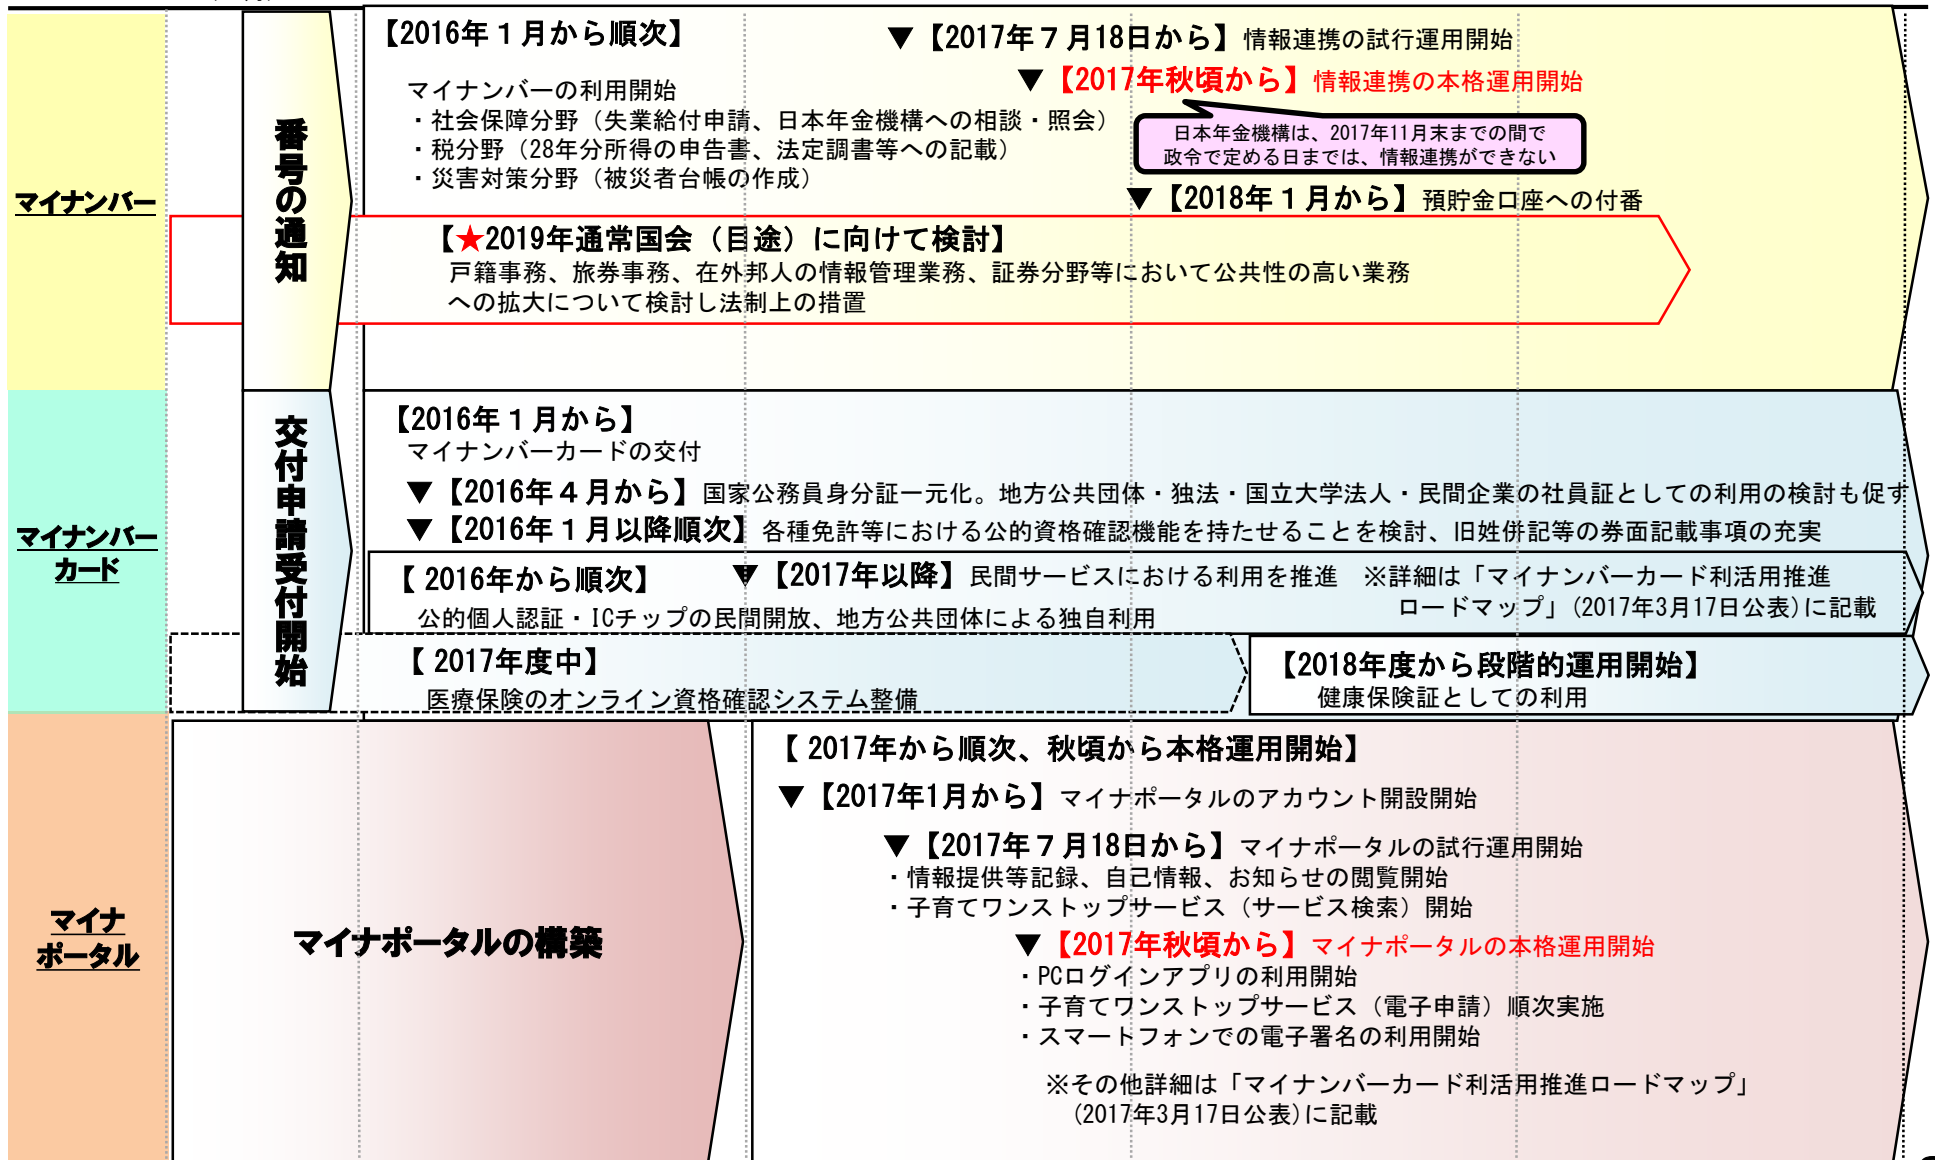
マイナンバー

番号の通知

【2016年１月から順次】

マイナンバーの利用開始
・社会保障分野（失業給付申請、日本年金機構への相談・照会）
・税分野（28年分所得の申告書、法定調書等への記載）
・災害対策分野（被災者台帳の作成）

▼【2017年７月18日から】情報連携の試行運用開始

▼【2017年秋頃から】情報連携の本格運用開始

日本年金機構は、2017年11月末までの間で政令で定める日までは、情報連携ができない

▼【2018年１月から】預貯金口座への付番

【★2019年通常国会（目途）に向けて検討】
戸籍事務、旅券事務、在外邦人の情報管理業務、証券分野等において公共性の高い業務への拡大について検討し法制上の措置

マイナンバーカード

交付申請受付開始

【2016年１月から】
マイナンバーカードの交付

▼【2016年４月から】国家公務員身分証一元化。地方公共団体・独法・国立大学法人・民間企業の社員証としての利用の検討も促す

▼【2016年１月以降順次】各種免許等における公的資格確認機能を持たせることを検討、旧姓併記等の券面記載事項の充実

【2016年から順次】
公的個人認証・ICチップの民間開放、地方公共団体による独自利用

▼【2017年以降】民間サービスにおける利用を推進　※詳細は「マイナンバーカード利活用推進ロードマップ」（2017年3月17日公表）に記載

【2017年度中】
医療保険のオンライン資格確認システム整備

【2018年度から段階的運用開始】
健康保険証としての利用

マイナポータル

マイナポータルの構築

【2017年から順次、秋頃から本格運用開始】

▼【2017年1月から】マイナポータルのアカウント開設開始

▼【2017年７月18日から】マイナポータルの試行運用開始
・情報提供等記録、自己情報、お知らせの閲覧開始
・子育てワンストップサービス（サービス検索）開始

▼【2017年秋頃から】マイナポータルの本格運用開始
・PCログインアプリの利用開始
・子育てワンストップサービス（電子申請）順次実施
・スマートフォンでの電子署名の利用開始

※その他詳細は「マイナンバーカード利活用推進ロードマップ」（2017年3月17日公表）に記載